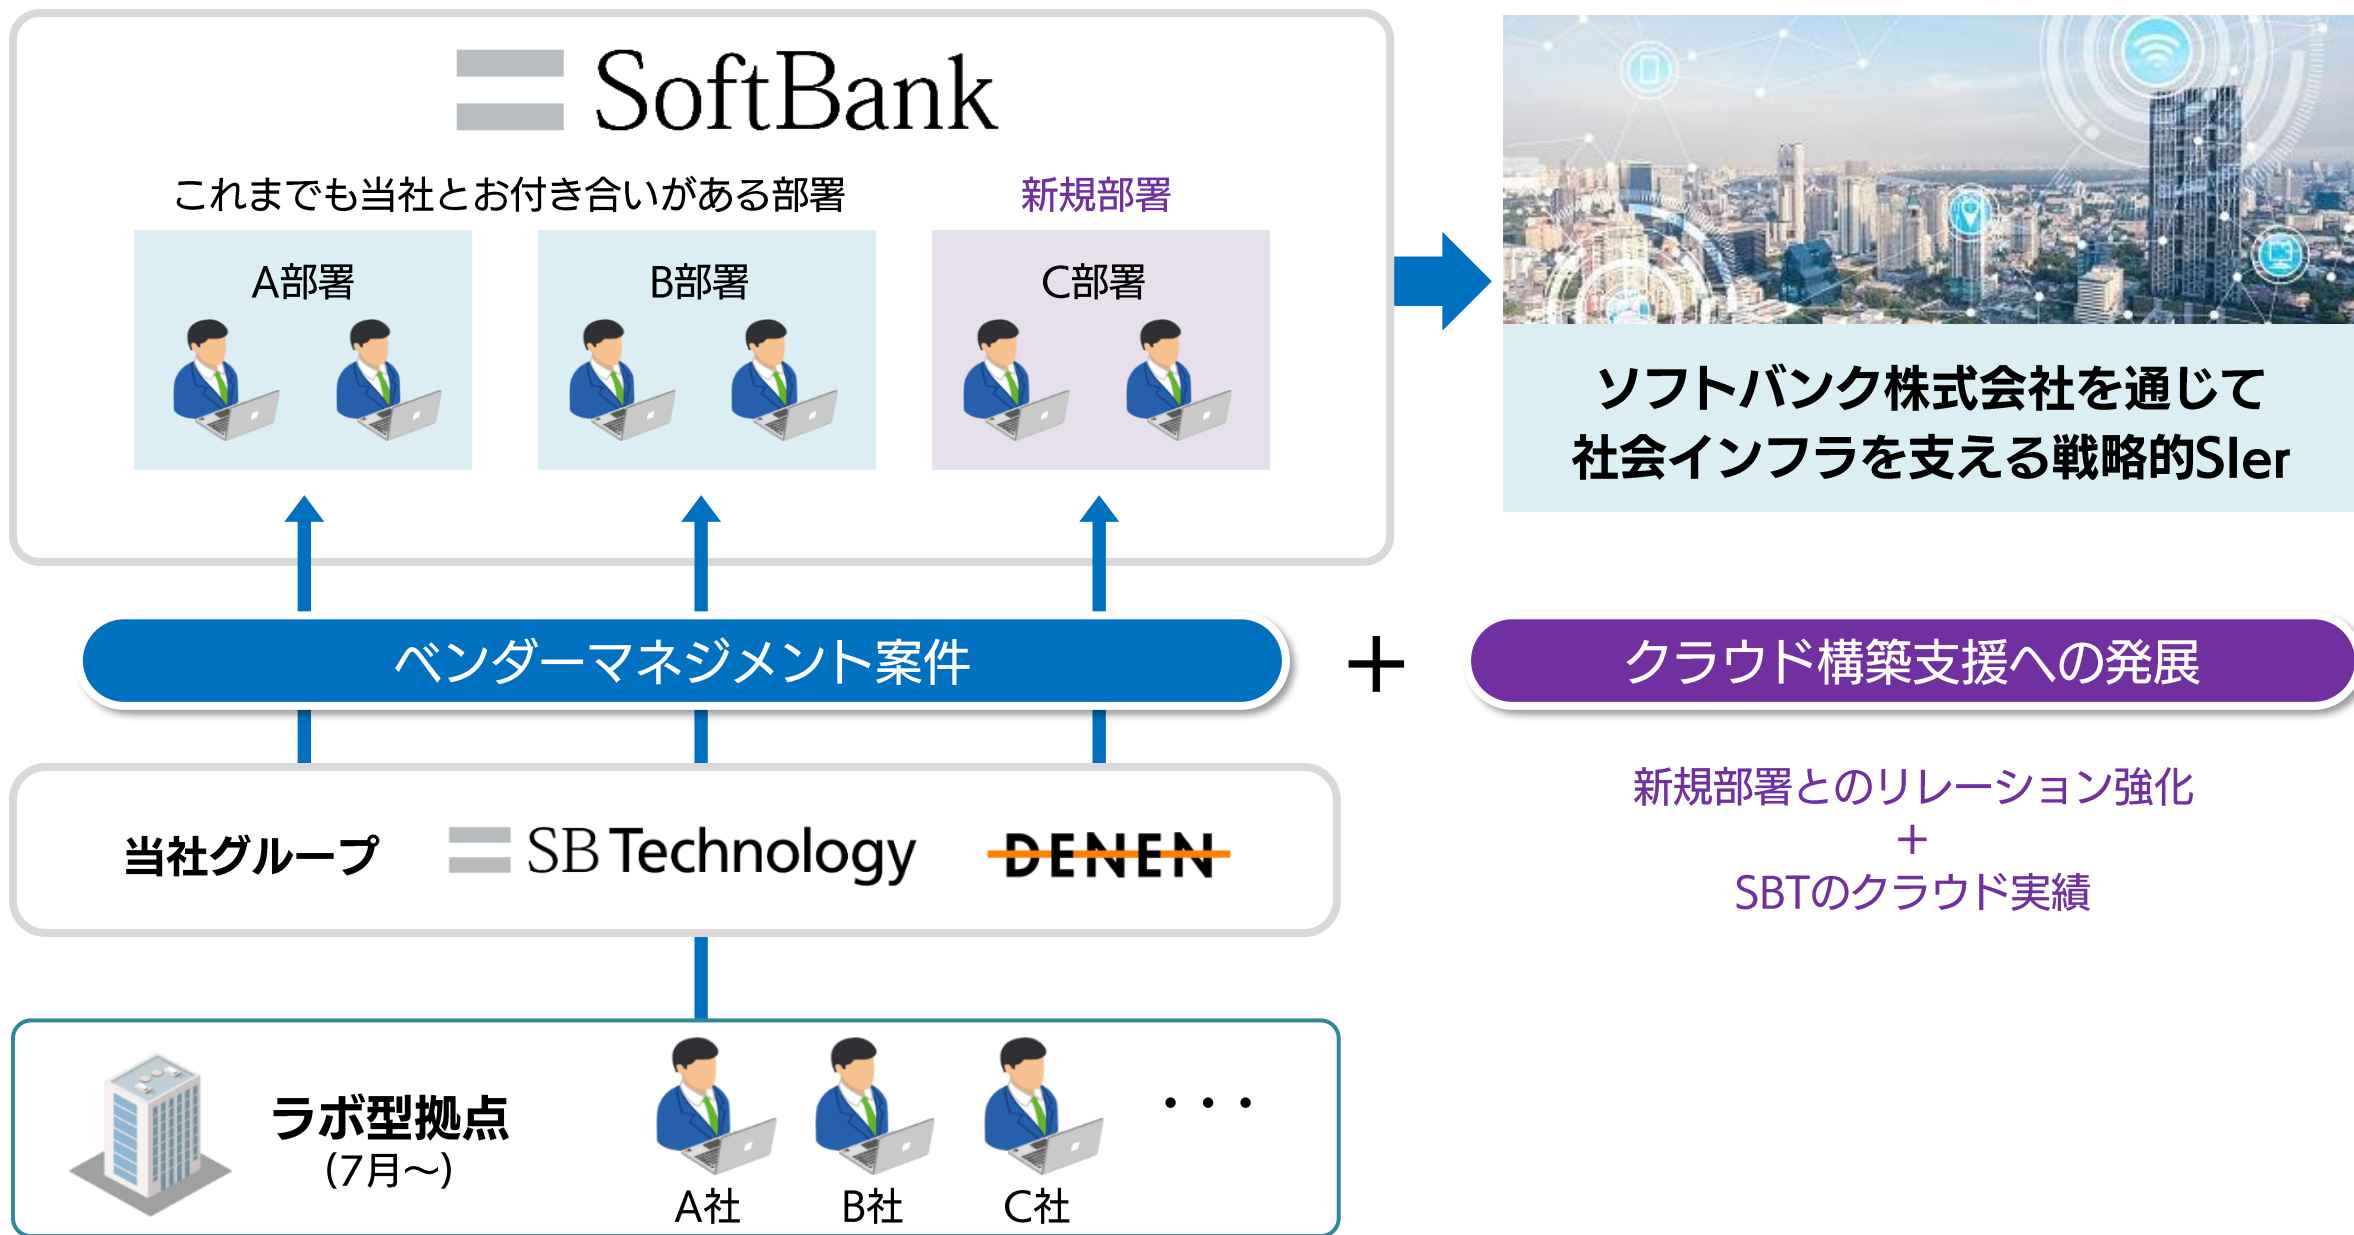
SoftBank

これまでも当社とお付き合いがある部署

新規部署

A部署

B部署

C部署

ソフトバンク株式会社を通じて
社会インフラを支える戦略的SIer

ベンダーマネジメント案件

+

クラウド構築支援への発展

新規部署とのリレーション強化
+
SBTのクラウド実績

当社グループ

SB Technology

DENEN

ラボ型拠点
(7月〜)

A社

B社

C社

・・・